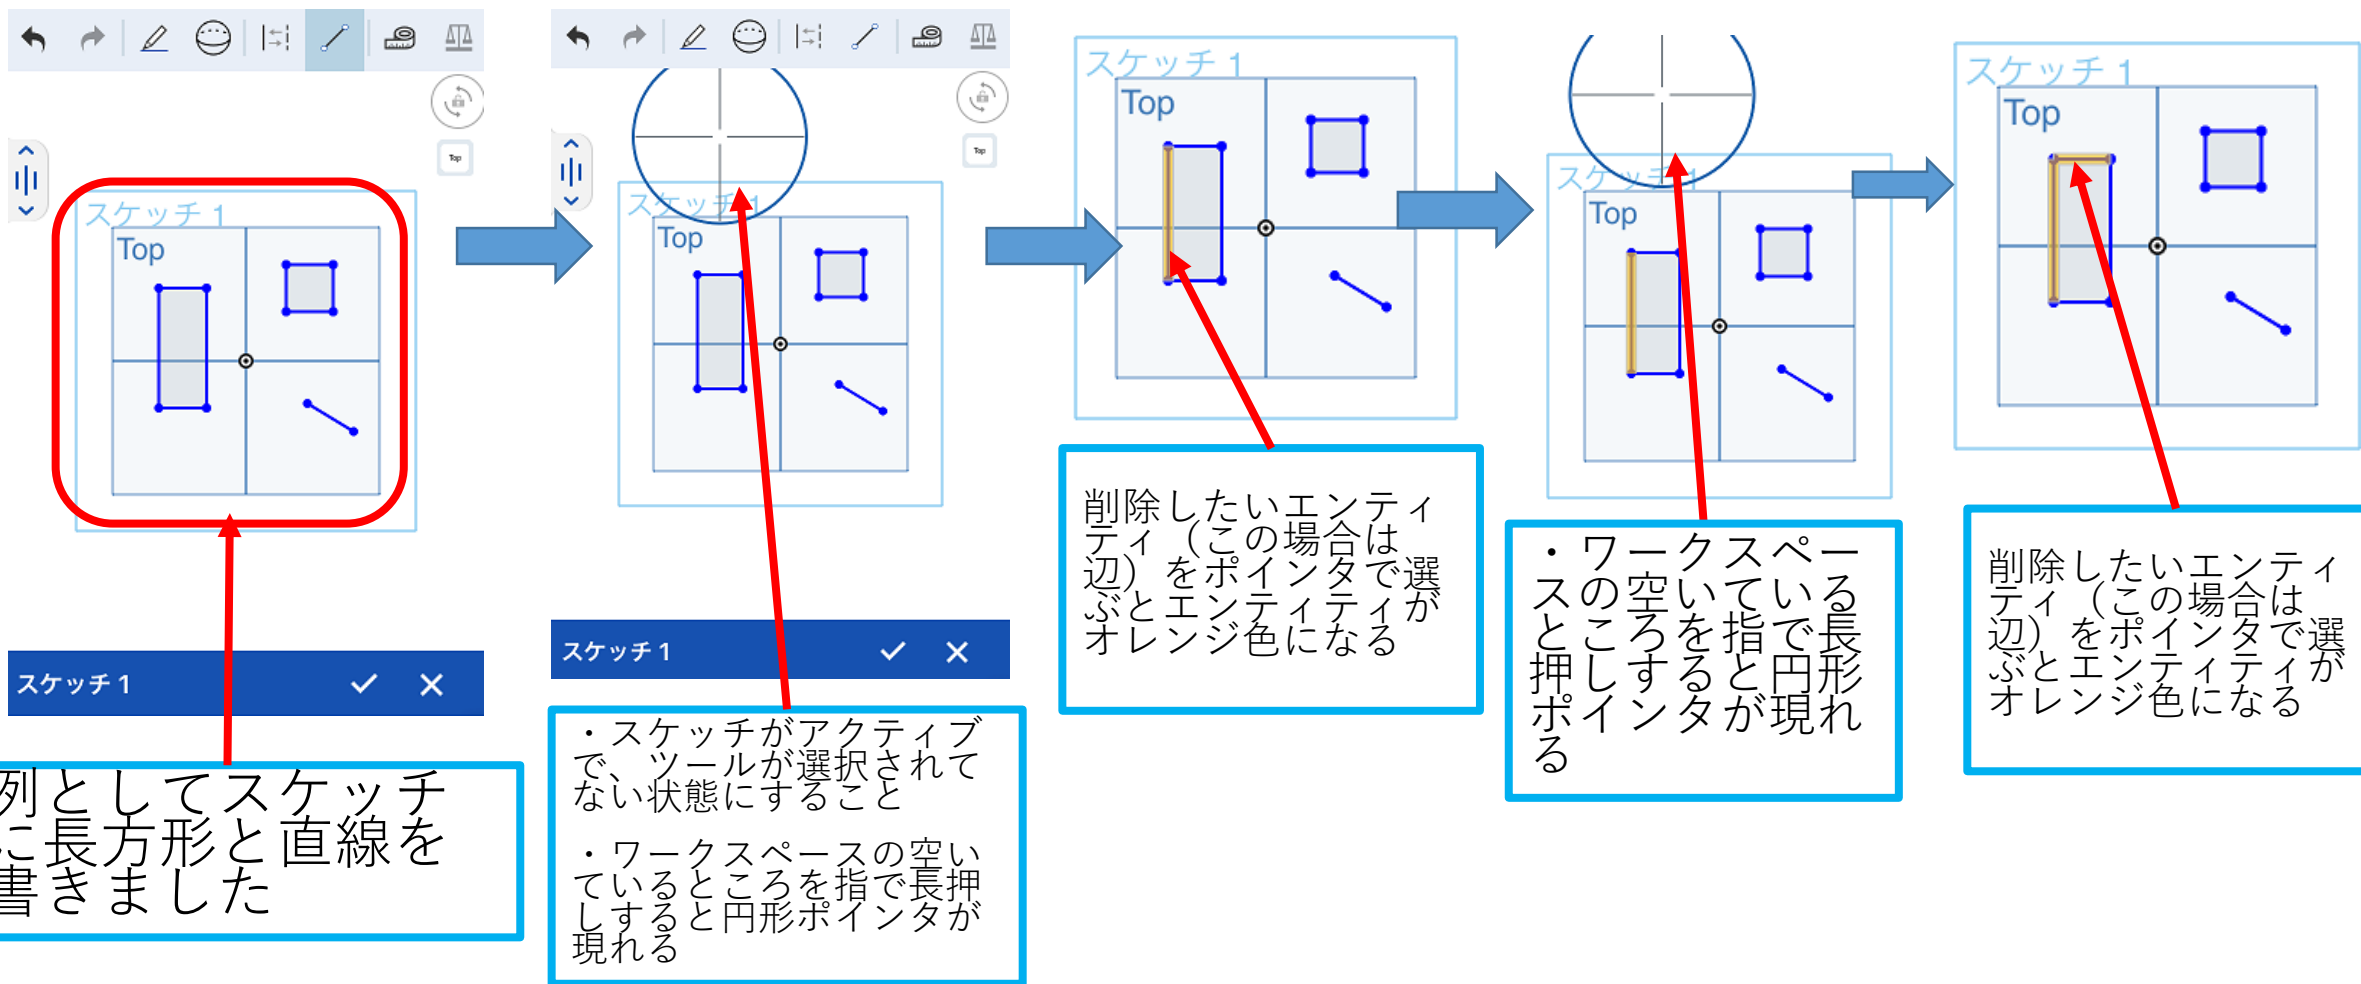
スケッチ 1
Top
Top

スケッチ 1

列としてスケッチ
こ長方形と直線を
書きました

スケッチ 1
Top
Top

スケッチ 1

・スケッチがアクティブで、ツールが選択されてない状態にすること

・ワークスペースの空いているところを指で長押しすると円形ポインタが現れる

スケッチ 1
Top

削除したいエンティティ（この場合は辺）をポインタで選ぶとエンティティがオレンジ色になる

スケッチ 1
Top

・ワークスペースの空いているところを指で長押しすると円形ポインタが現れる

スケッチ 1
Top

削除したいエンティティ（この場合は辺）をポインタで選ぶとエンティティがオレンジ色になる